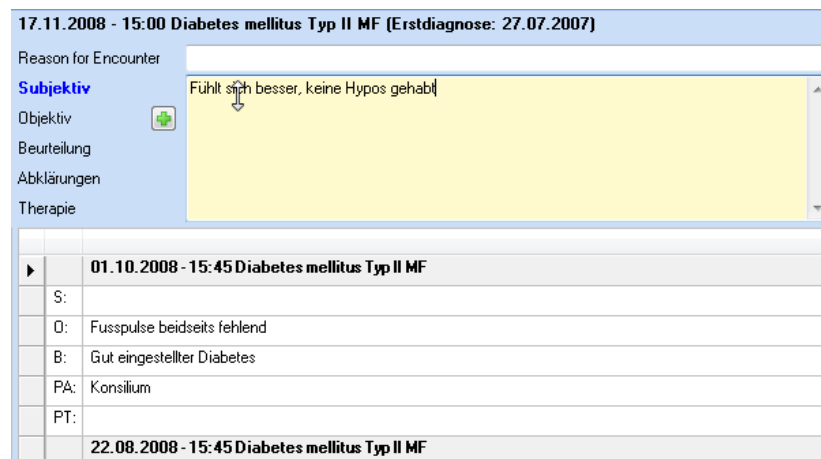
17.11.2008 - 15:00 Diabetes mellitus Typ II MF (Erstdiagnose: 27.07.2007)

Reason for Encounter
Subjektiv
Objektiv
Beurteilung
Abklärungen
Therapie

Fühlt sich besser, keine Hypos gehabt

| | | |
|---|---|---|
| ▸ | | 01.10.2008 - 15:45 Diabetes mellitus Typ II MF |
| | S: | |
| | O: | Fusspulse beidseits fehlend |
| | B: | Gut eingestellter Diabetes |
| | PA: | Konsilium |
| | PT: | |
| | | 22.08.2008 - 15:45 Diabetes mellitus Typ II MF |